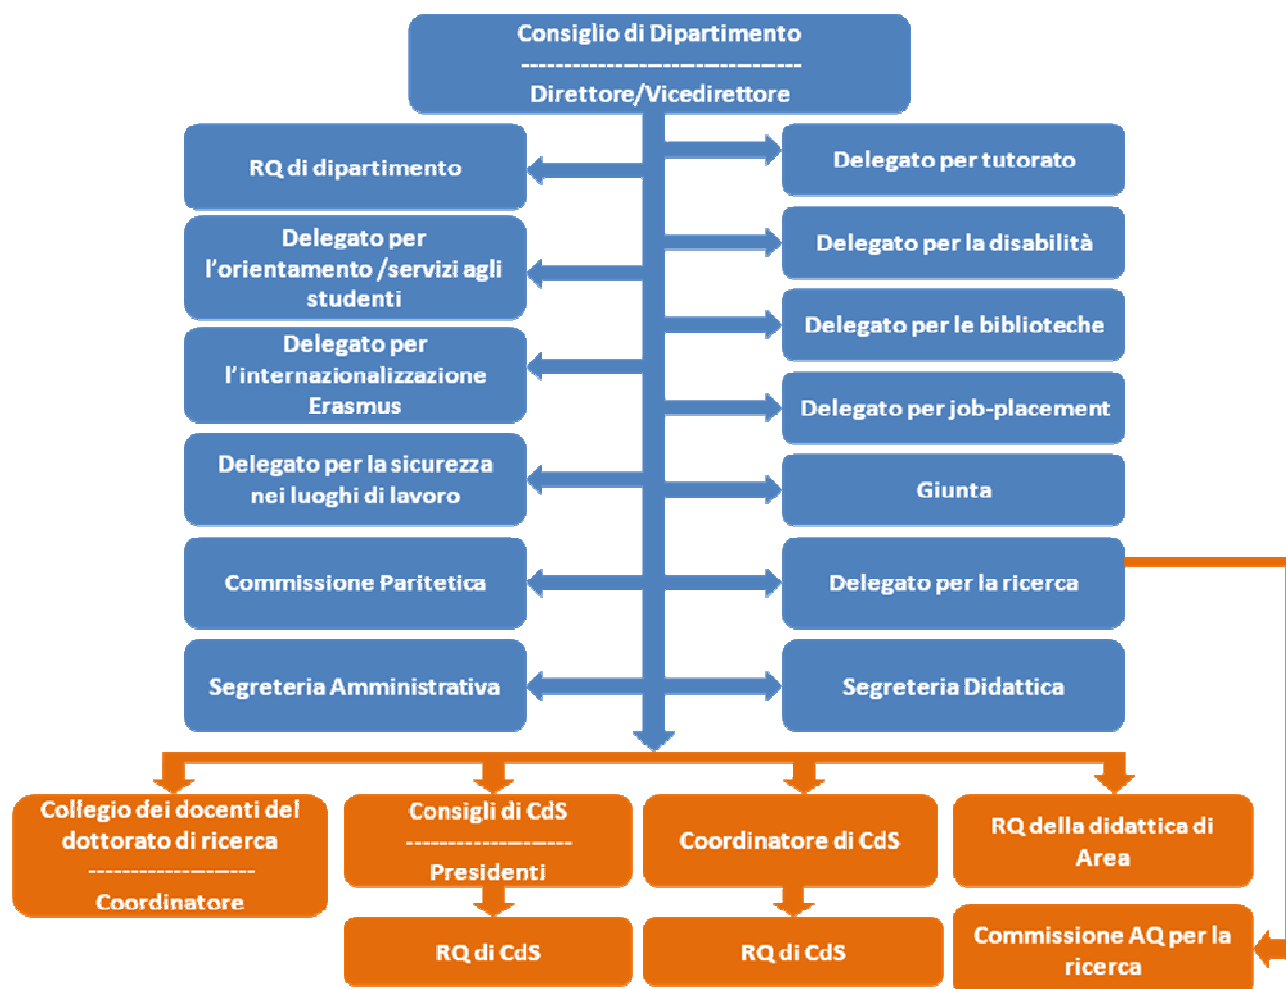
Consiglio di Dipartimento
--------------------------------
Direttore/Vicedirettore

RQ di dipartimento

Delegato per tutorato

Delegato per l'orientamento /servizi agli studenti

Delegato per la disabilità

Delegato per le biblioteche

Delegato per l'internazionalizzazione Erasmus

Delegato per job-placement

Delegato per la sicurezza nei luoghi di lavoro

Giunta

Commissione Paritetica

Delegato per la ricerca

Segreteria Amministrativa

Segreteria Didattica

Collegio dei docenti del dottorato di ricerca
--------------------
Coordinatore

Consigli di CdS
--------------------
Presidenti

Coordinatore di CdS

RQ della didattica di Area

RQ di CdS

RQ di CdS

Commissione AQ per la ricerca